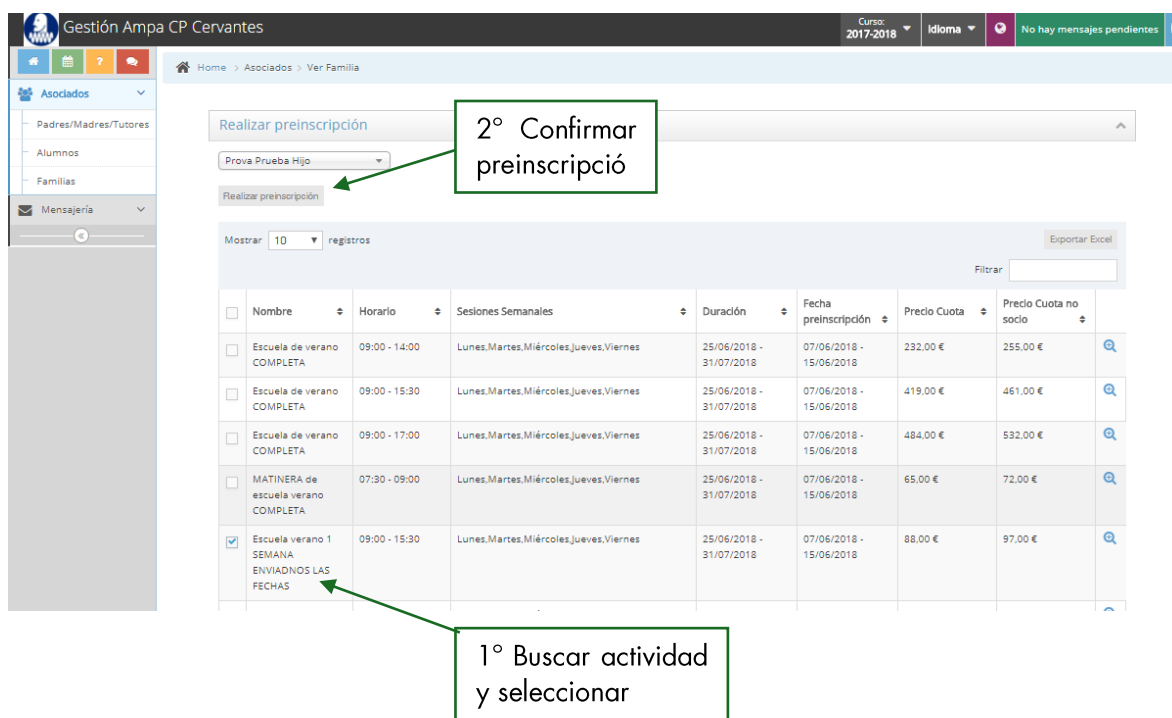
Gestión Ampa CP Cervantes

Curso: 2017-2018

Idioma

No hay mensajes pendientes

Asociados

Padres/Madres/Tutores

Alumnos

Familias

Mensajería

Home > Asociados > Ver Familia

Realizar preinscripción

2° Confirmar preinscripció

Prova Prueba Hijo

Realizar preinscripción

Mostrar 10 registros

Exportar Excel

Filtrar

| | Nombre | Horario | Sesiones Semanales | Duración | Fecha preinscripción | Precio Cuota | Precio Cuota no socio | |
|---|---|---|---|---|---|---|---|---|
| | Escuela de verano COMPLETA | 09:00 - 14:00 | Lunes,Martes,Miércoles,Jueves,Viernes | 25/06/2018 - 31/07/2018 | 07/06/2018 - 15/06/2018 | 232,00 € | 255,00 € | |
| | Escuela de verano COMPLETA | 09:00 - 15:30 | Lunes,Martes,Miércoles,Jueves,Viernes | 25/06/2018 - 31/07/2018 | 07/06/2018 - 15/06/2018 | 419,00 € | 461,00 € | |
| | Escuela de verano COMPLETA | 09:00 - 17:00 | Lunes,Martes,Miércoles,Jueves,Viernes | 25/06/2018 - 31/07/2018 | 07/06/2018 - 15/06/2018 | 484,00 € | 532,00 € | |
| | MATINERA de escuela verano COMPLETA | 07:30 - 09:00 | | 25/06/2018 - 31/07/2018 | 07/06/2018 - 15/06/2018 | 65,00 € | 72,00 € | |
| ✓ | Escuela verano 1 SEMANA ENVIADNOS LAS FECHAS | 09:00 - 15:30 | Lunes,Martes,Miércoles,Jueves,Viernes | 25/06/2018 - 31/07/2018 | 07/06/2018 - 15/06/2018 | 88,00 € | 97,00 € | |

1° Buscar actividad y seleccionar